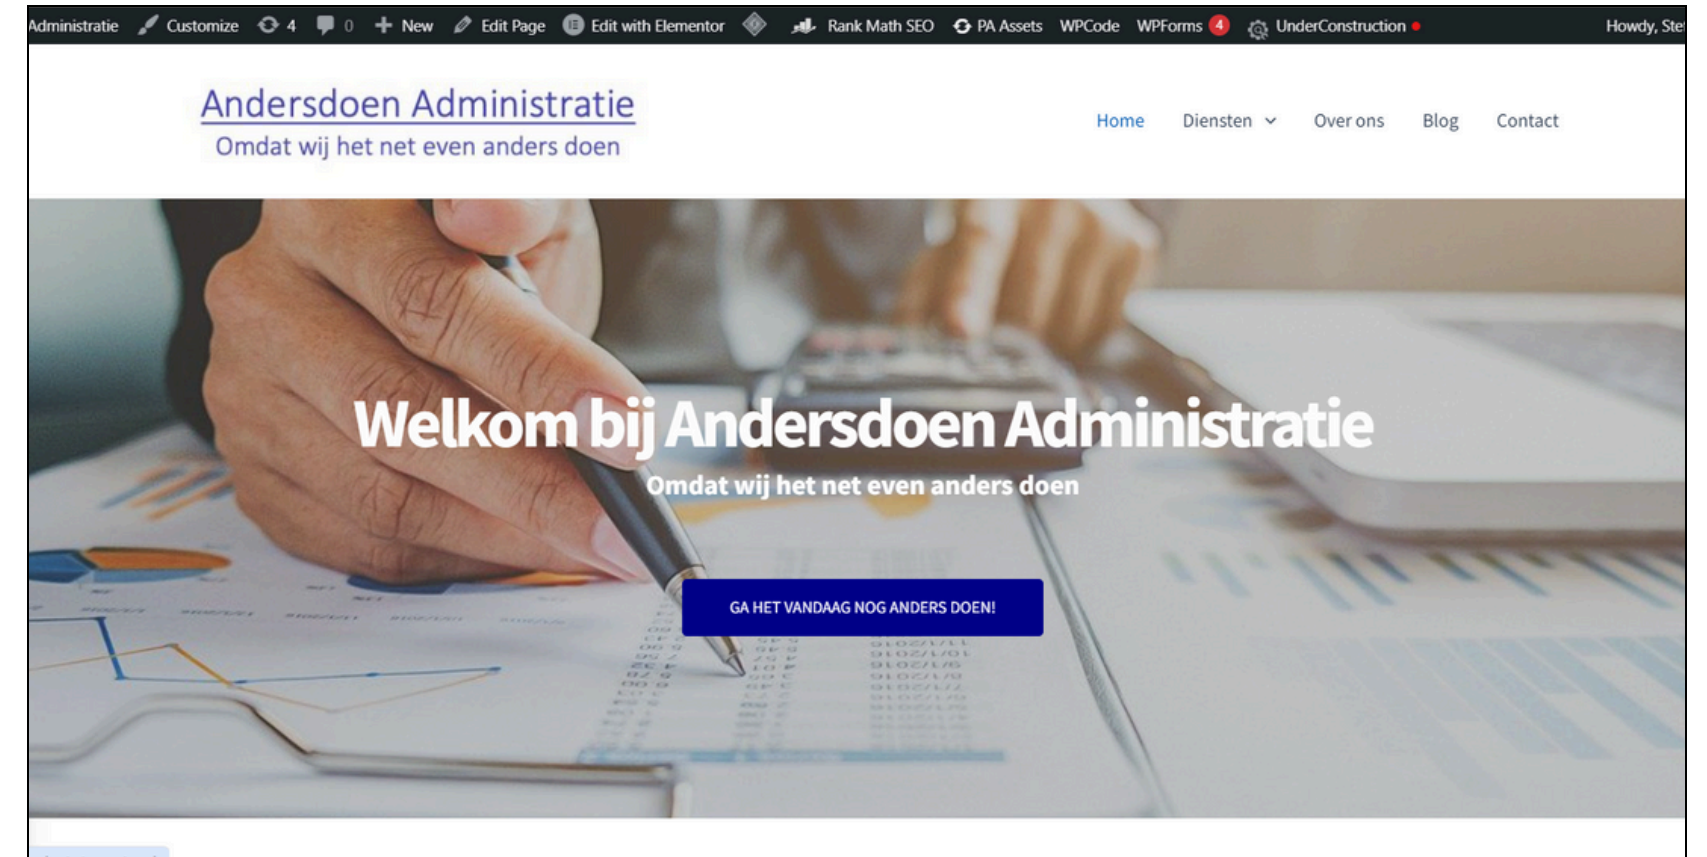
Administratie Customize 4 0 New Edit Page Edit with Elementor Rank Math SEO PA Assets WPCode WPForms 4 UnderConstruction Howdy, Ste

Andersdoen Administratie
Omdat wij het net even anders doen

Home Diensten Over ons Blog Contact

Welkom bij Andersdoen Administratie

Omdat wij het net even anders doen

GA HET VANDAAG NOG ANDERS DOEN!